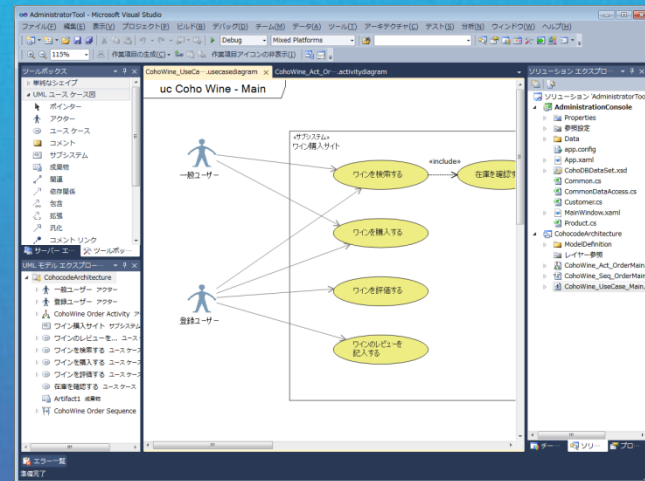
AdministratorTool - Microsoft Visual Studio

ファイル(F) 編集(E) 表示(V) プロジェクト(P) ビルド(B) デバッグ(D) チーム(M) データ(A) ツール(T) アーキテクチャ(C) テスト(S) 分析(N) ウィンドウ(W) ヘルプ(H)

Debug Mixed Platforms

115%

作業項目の生成(C) 作業項目アイコンの非表示(I)

ツールボックス
▷ 単純なシェイプ
◢ UML ユース ケース図
ポインター
アクター
ユース ケース
コメント
サブシステム
成果物
関連
依存関係
包含
拡張
汎化
コメント リンク

サーバー エ... ツールボッ...

UML モデル エクスプロー...
CohocodeArchitecture
一般ユーザー アクター
登録ユーザー アクター
CohoWine Order Activity ア
ワイン購入サイト サブシステム
ワインのレビューを... ユース
ワインを検索する ユース ケース
ワインを購入する ユース ケース
ワインを評価する ユース ケース
在庫を確認する ユース ケース
Artifact1 成果物
CohoWine Order Sequence

CohoWine_UseCa···.usecasediagram ×
CohoWine_Act_Or···.activitydiagram

uc Coho Wine - Main

«サブシステム»
ワイン購入サイト

一般ユーザー

登録ユーザー

ワインを検索する

«include»

在庫を確認す

ワインを購入する

ワインを評価する

ワインのレビューを記入する

ソリューション エクスプロー...
ソリューション 'AdministratorTool'
AdministrationConsole
Properties
参照設定
Data
app.config
App.xaml
CohoDBDataSet.xsd
Common.cs
CommonDataAccess.cs
Customer.cs
MainWindow.xaml
Product.cs
CohocodeArchitecture
ModelDefinition
レイヤー参照
CohoWine_Act_OrderMain
CohoWine_Seq_OrderMain
CohoWine_UseCase_Main.

チー... ソリ... プロ...

エラー一覧

準備完了